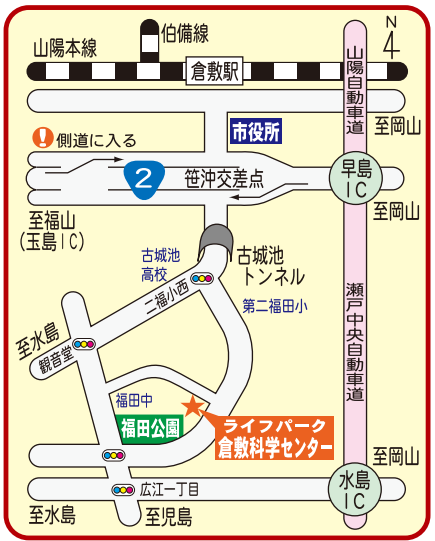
伯備線
山陽本線
倉敷駅
N
山陽自動車道
市役所
至岡山
!側道に入る
2
笹沖交差点
早島IC
至岡山
至福山
(玉島IC)
古城池トンネル
古城池高校
二福小西
第二福田小
瀬戸中央自動車道
至水島
観音堂
福田中
福田公園
ライフパーク
倉敷科学センター
至岡山
水島IC
広江一丁目
至水島
至児島